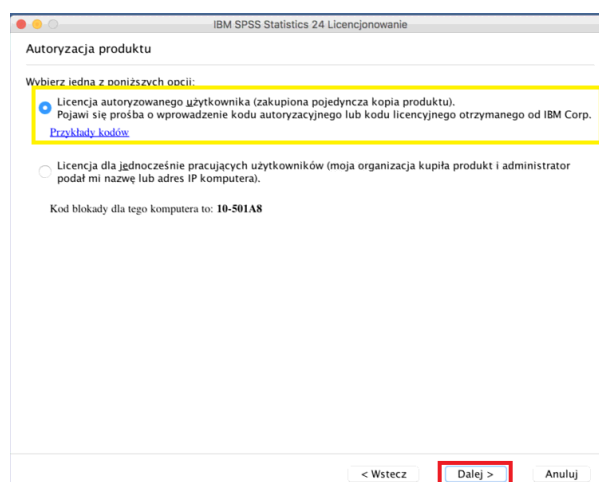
IBM SPSS Statistics 24 Licencjonowanie

Autoryzacja produktu

Wybierz jedną z poniższych opcji:

Licencja autoryzowanego użytkownika (zakupiona pojedyncza kopia produktu).
Pojawi się prośba o wprowadzenie kodu autoryzacyjnego lub kodu licencyjnego otrzymanego od IBM Corp.

Przykłady kodów

Licencja dla jednocześnie pracujących użytkowników (moja organizacja kupiła produkt i administrator podał mi nazwę lub adres IP komputera).

Kod blokady dla tego komputera to: 10-501A8

< Wstecz

Dalej >

Anuluj